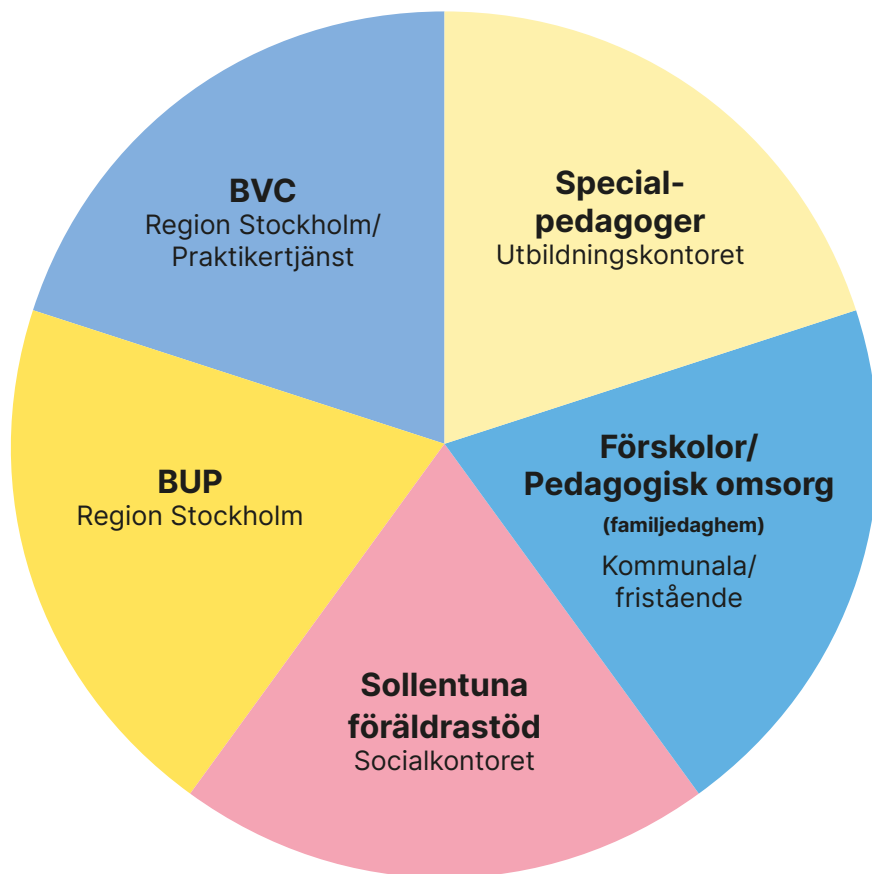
BVC
Region Stockholm/
Praktikertjänst

Special-
pedagoger
Utbildningskontoret

BUP
Region Stockholm

Förskolor/
Pedagogisk omsorg
(familjedaghem)
Kommunala/
fristående

Sollentuna
föräldrastöd
Socialkontoret